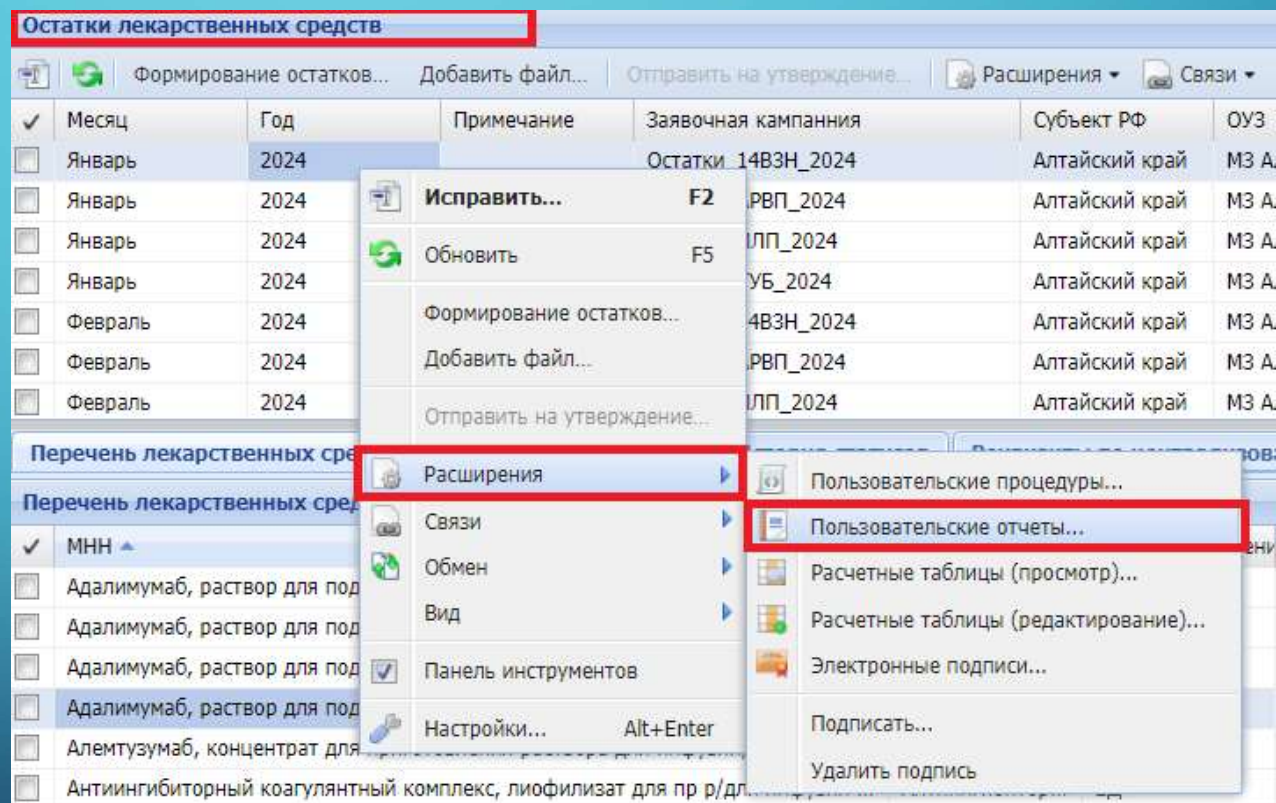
Остатки лекарственных средств

Формирование остатков... Добавить файл... Отправить на утверждение... Расширения ▾ Связи ▾

| ✓ | Месяц | Год | Примечание | Заявочная кампания | Субъект РФ | ОУЗ |
|---|---|---|---|---|---|---|
| | Январь | 2024 | | Остатки_14ВЗН_2024 | Алтайский край | МЗ А. |
| | Январь | 2024 | | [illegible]РВП_2024 | Алтайский край | МЗ А. |
| | Январь | 2024 | | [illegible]ЛП_2024 | Алтайский край | МЗ А. |
| | Январь | 2024 | | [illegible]УБ_2024 | Алтайский край | МЗ А. |
| | Февраль | 2024 | | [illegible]4ВЗН_2024 | Алтайский край | МЗ А. |
| | Февраль | 2024 | | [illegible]РВП_2024 | Алтайский край | МЗ А. |
| | Февраль | 2024 | | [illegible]ЛП_2024 | Алтайский край | МЗ А. |

Перечень лекарственных сре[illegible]

Перечень лекарственных сред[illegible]

✓ МНН ▲

Адалимумаб, раствор для под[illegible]
Адалимумаб, раствор для под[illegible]
Адалимумаб, раствор для под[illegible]
Адалимумаб, раствор для под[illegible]
Алемтузумаб, концентрат для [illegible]
Антиингибиторный коагулянтный комплекс, лиофилизат для пр р/дл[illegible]

Исправить... F2
Обновить F5
Формирование остатков...
Добавить файл...
Отправить на утверждение...
Расширения
Связи
Обмен
Вид
Панель инструментов
Настройки... Alt+Enter

Пользовательские процедуры...
Пользовательские отчеты...
Расчетные таблицы (просмотр)...
Расчетные таблицы (редактирование)...
Электронные подписи...
Подписать...
Удалить подпись